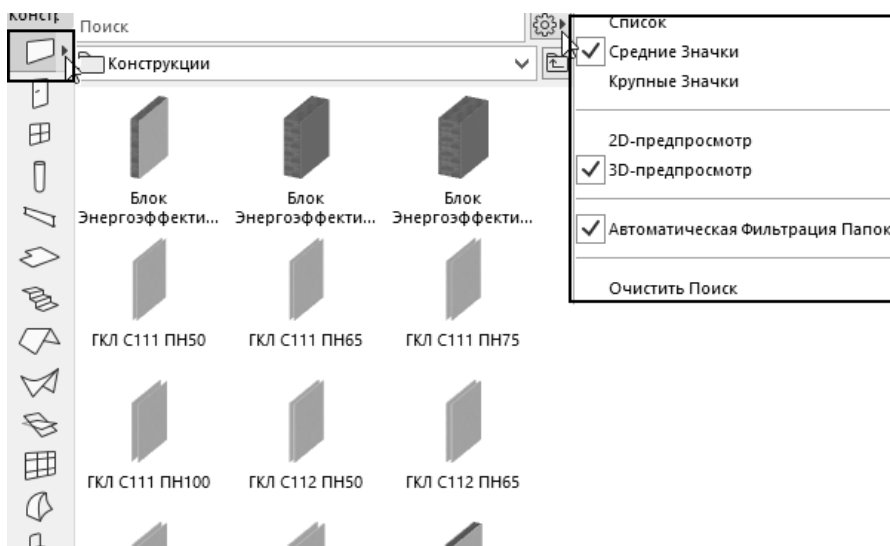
Констр

Поиск

Конструкции

Список

Средние Значки

Крупные Значки

2D-предпросмотр

3D-предпросмотр

Автоматическая Фильтрация Папок

Очистить Поиск

Блок Энергоэффекти...

Блок Энергоэффекти...

Блок Энергоэффекти...

ГКЛ С111 ПН50

ГКЛ С111 ПН65

ГКЛ С111 ПН75

ГКЛ С111 ПН100

ГКЛ С112 ПН50

ГКЛ С112 ПН65